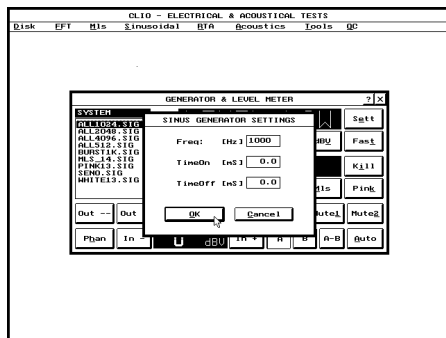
CLIO - ELECTRICAL & ACOUSTICAL TESTS

Disk FFT Mls Sinusoidal RTA Acoustics Tools QC

GENERATOR & LEVEL METER

? X

SYSTEM

ALL1024.SIG
ALL2048.SIG
ALL4096.SIG
ALL512.SIG
BURST1K.SIG
MLS_14.SIG
PINK13.SIG
SENO.SIG
WHITE13.SIG

SINUS GENERATOR SETTINGS

Freq: [Hz] 1000

TimeOn [mS] 0.0

TimeOff [mS] 0.0

OK

Cancel

Sett

dBV

Fast

Kill

Mls

Pink

Out --

Out

Mute1

Mute2

Phan

In -

dBV

In +

A

B

A-B

Auto